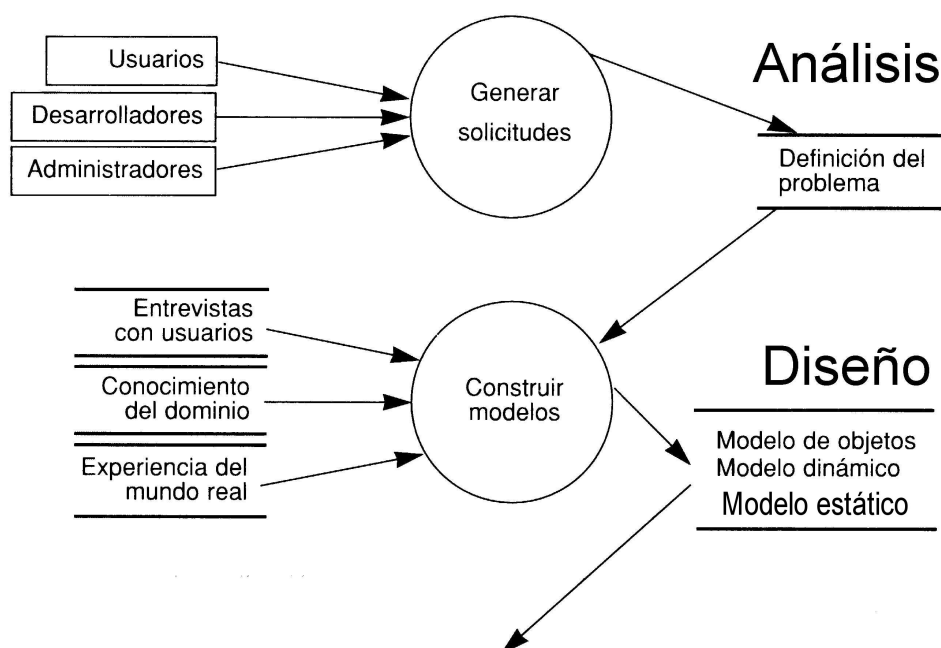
Usuarios

Desarrolladores

Administradores

Generar solicitudes

Análisis

Definición del problema

Entrevistas con usuarios

Conocimiento del dominio

Experiencia del mundo real

Construir modelos

Diseño

Modelo de objetos
Modelo dinámico
Modelo estático